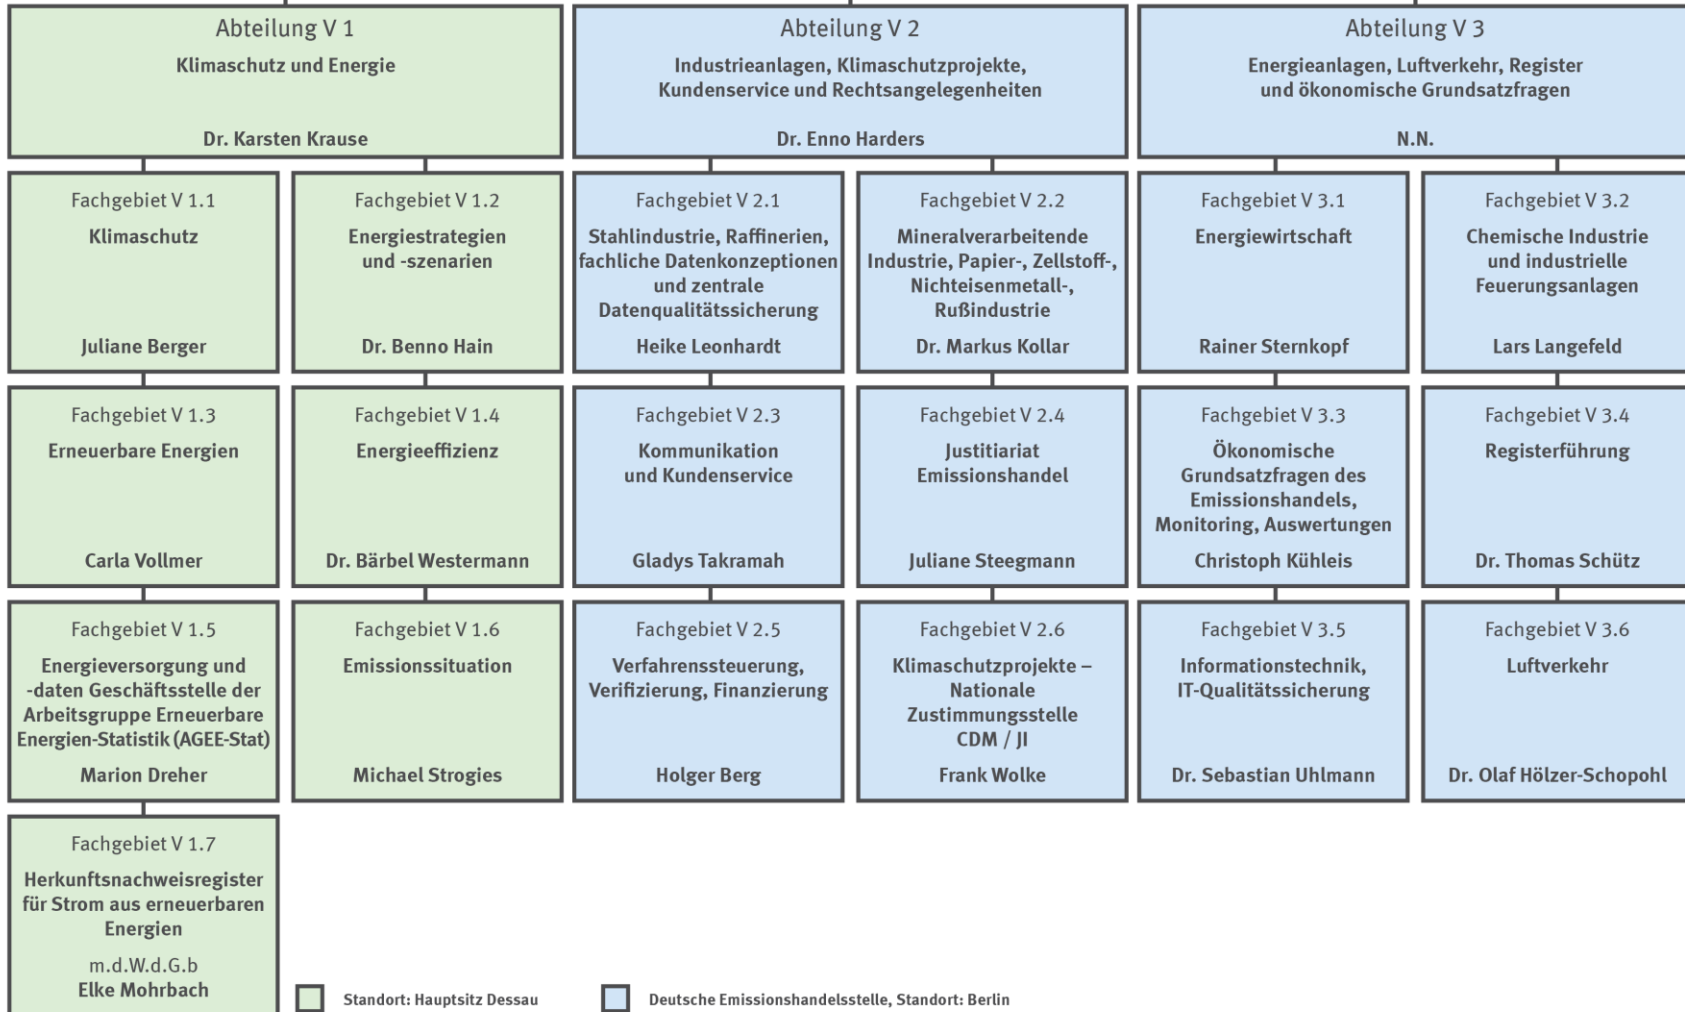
Abteilung V 1
Klimaschutz und Energie
Dr. Karsten Krause

Abteilung V 2
Industrieanlagen, Klimaschutzprojekte, Kundenservice und Rechtsangelegenheiten
Dr. Enno Harders

Abteilung V 3
Energieanlagen, Luftverkehr, Register und ökonomische Grundsatzfragen
N.N.

Fachgebiet V 1.1
Klimaschutz
Juliane Berger

Fachgebiet V 1.2
Energiestrategien und -szenarien
Dr. Benno Hain

Fachgebiet V 2.1
Stahlindustrie, Raffinerien, fachliche Datenkonzeptionen und zentrale Datenqualitätssicherung
Heike Leonhardt

Fachgebiet V 2.2
Mineralverarbeitende Industrie, Papier-, Zellstoff-, Nichteisenmetall-, Rußindustrie
Dr. Markus Kollar

Fachgebiet V 3.1
Energiewirtschaft
Rainer Sternkopf

Fachgebiet V 3.2
Chemische Industrie und industrielle Feuerungsanlagen
Lars Langefeld

Fachgebiet V 1.3
Erneuerbare Energien
Carla Vollmer

Fachgebiet V 1.4
Energieeffizienz
Dr. Bärbel Westermann

Fachgebiet V 2.3
Kommunikation und Kundenservice
Gladys Takramah

Fachgebiet V 2.4
Justitiariat Emissionshandel
Juliane Steegmann

Fachgebiet V 3.3
Ökonomische Grundsatzfragen des Emissionshandels, Monitoring, Auswertungen
Christoph Kühleis

Fachgebiet V 3.4
Registerführung
Dr. Thomas Schütz

Fachgebiet V 1.5
Energieversorgung und -daten Geschäftsstelle der Arbeitsgruppe Erneuerbare Energien-Statistik (AGEE-Stat)
Marion Dreher

Fachgebiet V 1.6
Emissionssituation
Michael Strogies

Fachgebiet V 2.5
Verfahrenssteuerung, Verifizierung, Finanzierung
Holger Berg

Fachgebiet V 2.6
Klimaschutzprojekte – Nationale Zustimmungsstelle CDM / JI
Frank Wolke

Fachgebiet V 3.5
Informationstechnik, IT-Qualitätssicherung
Dr. Sebastian Uhlmann

Fachgebiet V 3.6
Luftverkehr
Dr. Olaf Hölzer-Schopohl

Fachgebiet V 1.7
Herkunftsnachweisregister für Strom aus erneuerbaren Energien
m.d.W.d.G.b
Elke Mohrbach

Standort: Hauptsitz Dessau

Deutsche Emissionshandelsstelle, Standort: Berlin